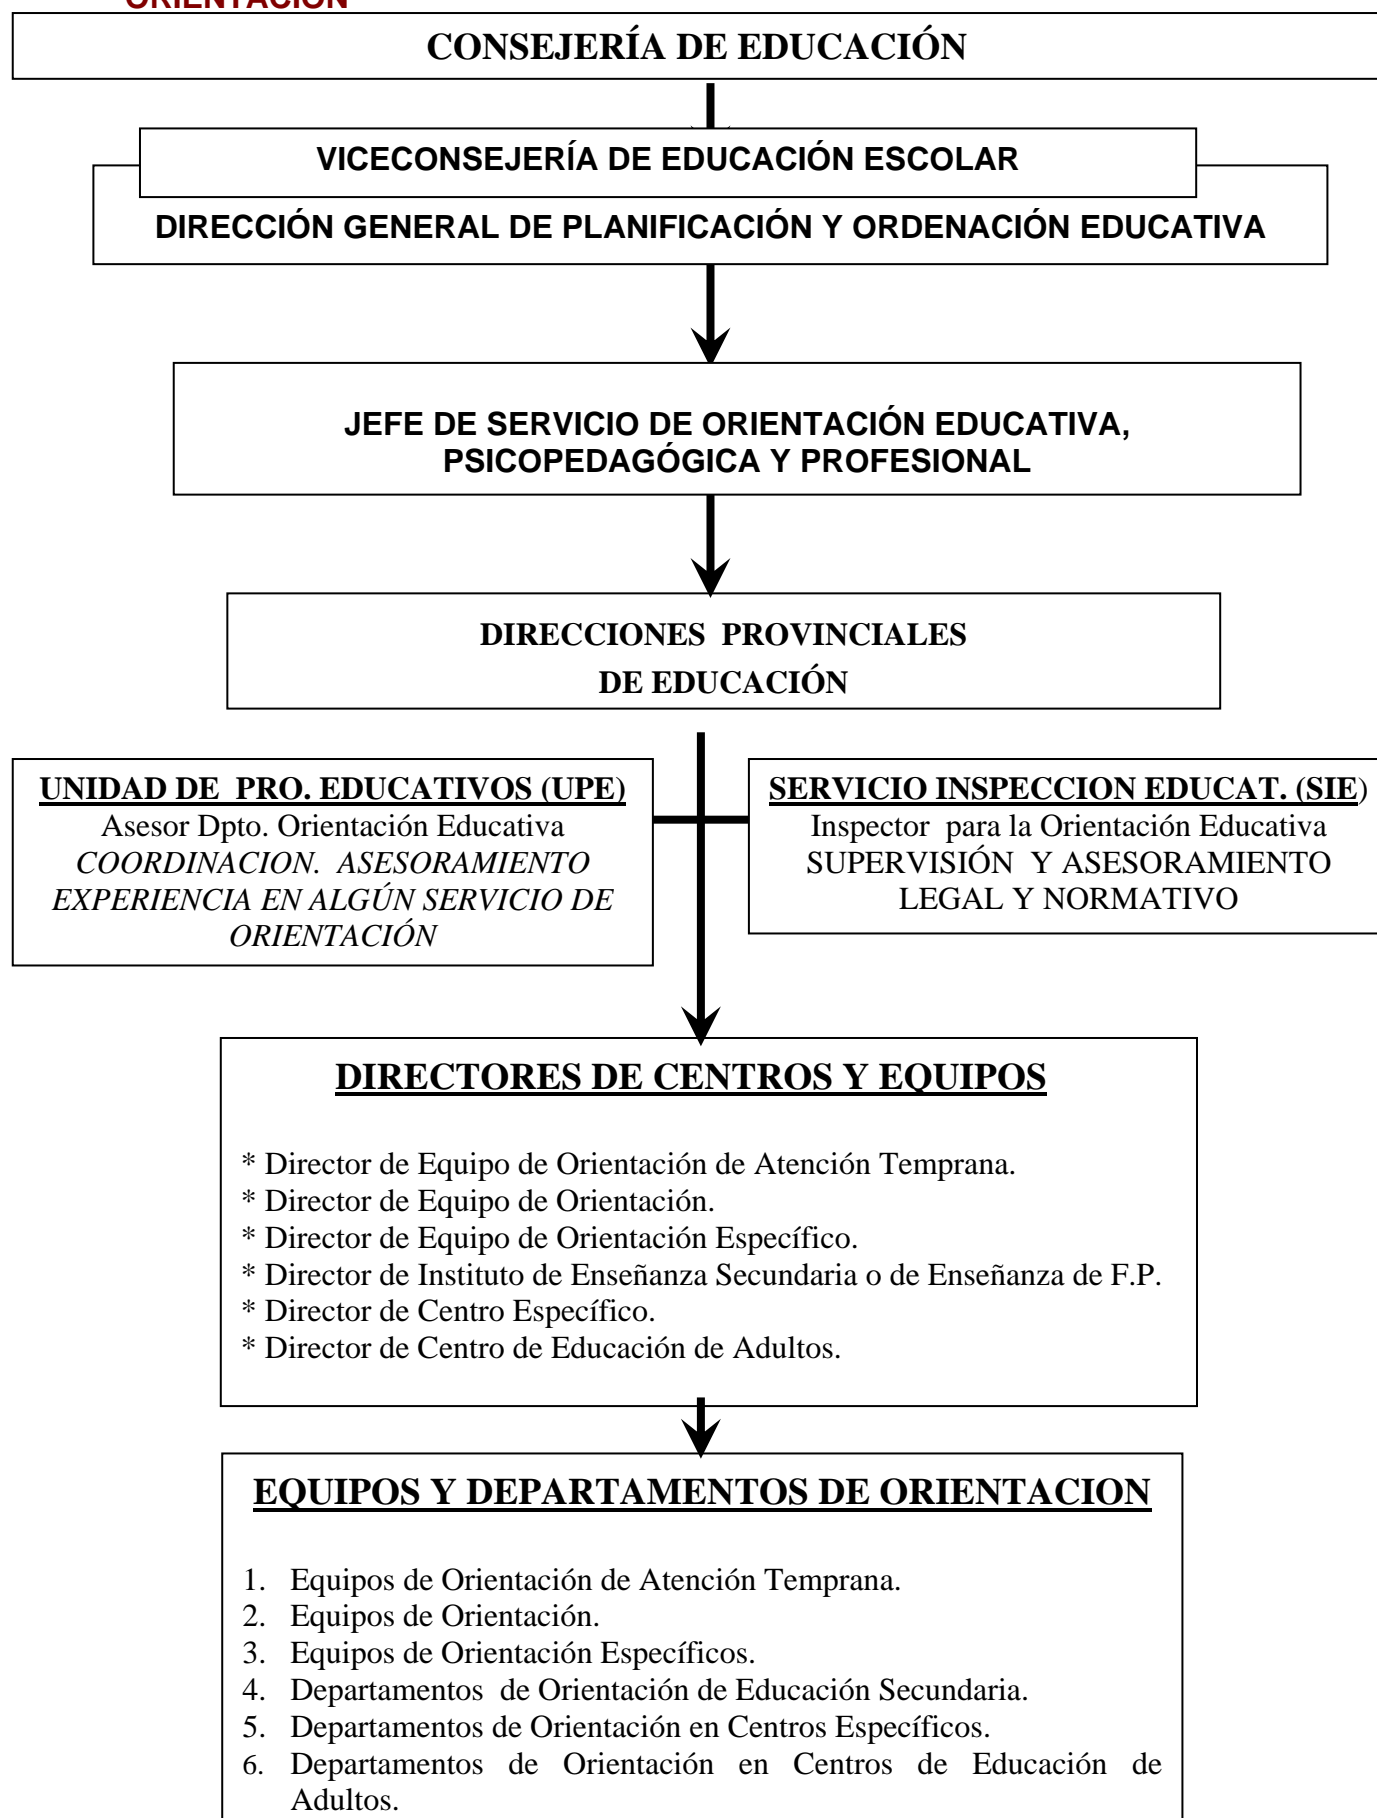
ORIENTACIÓN

CONSEJERÍA DE EDUCACIÓN

VICECONSEJERÍA DE EDUCACIÓN ESCOLAR

DIRECCIÓN GENERAL DE PLANIFICACIÓN Y ORDENACIÓN EDUCATIVA

JEFE DE SERVICIO DE ORIENTACIÓN EDUCATIVA, PSICOPEDAGÓGICA Y PROFESIONAL

DIRECCIONES PROVINCIALES DE EDUCACIÓN

UNIDAD DE PRO. EDUCATIVOS (UPE)
Asesor Dpto. Orientación Educativa
COORDINACION. ASESORAMIENTO EXPERIENCIA EN ALGÚN SERVICIO DE ORIENTACIÓN

SERVICIO INSPECCION EDUCAT. (SIE)
Inspector para la Orientación Educativa
SUPERVISIÓN Y ASESORAMIENTO LEGAL Y NORMATIVO

DIRECTORES DE CENTROS Y EQUIPOS

* Director de Equipo de Orientación de Atención Temprana.
* Director de Equipo de Orientación.
* Director de Equipo de Orientación Específico.
* Director de Instituto de Enseñanza Secundaria o de Enseñanza de F.P.
* Director de Centro Específico.
* Director de Centro de Educación de Adultos.

EQUIPOS Y DEPARTAMENTOS DE ORIENTACION

1. Equipos de Orientación de Atención Temprana.
2. Equipos de Orientación.
3. Equipos de Orientación Específicos.
4. Departamentos de Orientación de Educación Secundaria.
5. Departamentos de Orientación en Centros Específicos.
6. Departamentos de Orientación en Centros de Educación de Adultos.